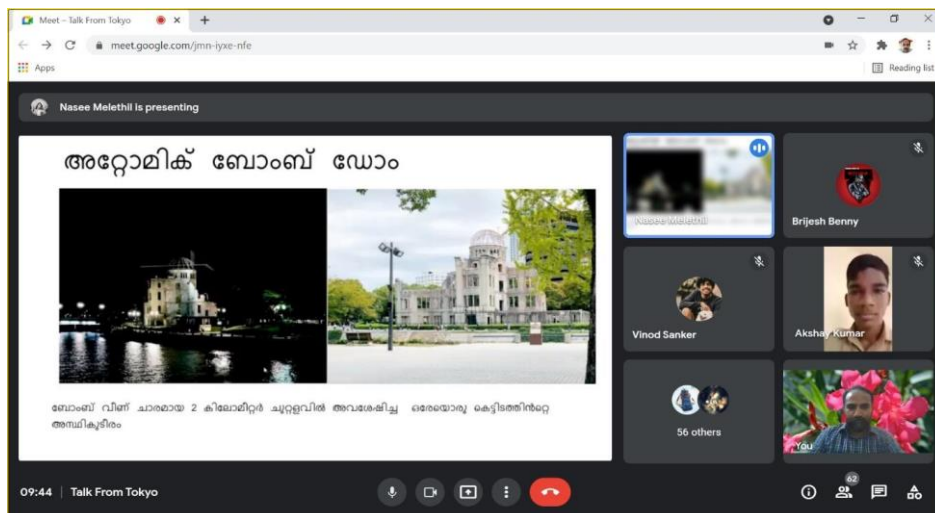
Meet – Talk From Tokyo
meet.google.com/jmn-iyxe-nfe
Apps
Reading list

Nasee Melethil is presenting

അറ്റോമിക് ബോംബ് ഡോം

ബോംബ് വീണ് ചാരമായ 2 കിലോമീറ്റർ ചുറ്റളവിൽ അവശേഷിച്ച ഒരേയൊരു കെട്ടിടത്തിന്റെ അസ്ഥികൂടിരം

Nasee Melethil
Brijesh Benny
Vinod Sanker
Akshay Kumar
56 others
You

09:44 | Talk From Tokyo
62